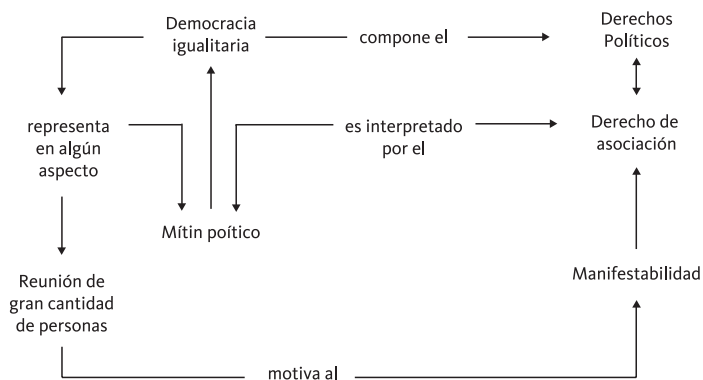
Democracia igualitaria

compone el

Derechos Políticos

representa en algún aspecto

es interpretado por el

Derecho de asociación

Mítin poítico

Reunión de gran cantidad de personas

Manifestabilidad

motiva al